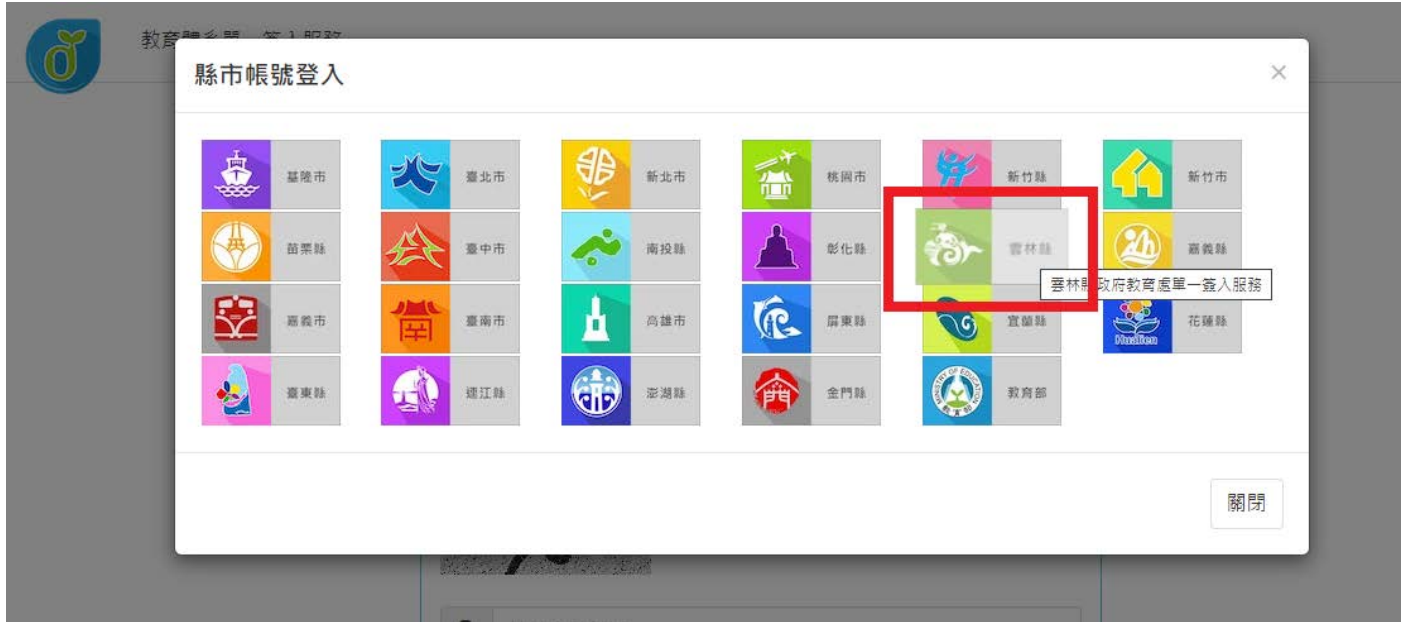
教育體系單一簽入服務

縣市帳號登入

×

基隆市
臺北市
新北市
桃園市
新竹縣
新竹市
苗栗縣
臺中市
南投縣
彰化縣
雲林縣
嘉義縣
雲林縣政府教育處單一簽入服務
嘉義市
臺南市
高雄市
屏東縣
宜蘭縣
花蓮縣
Hualien
臺東縣
連江縣
澎湖縣
金門縣
教育部

關閉